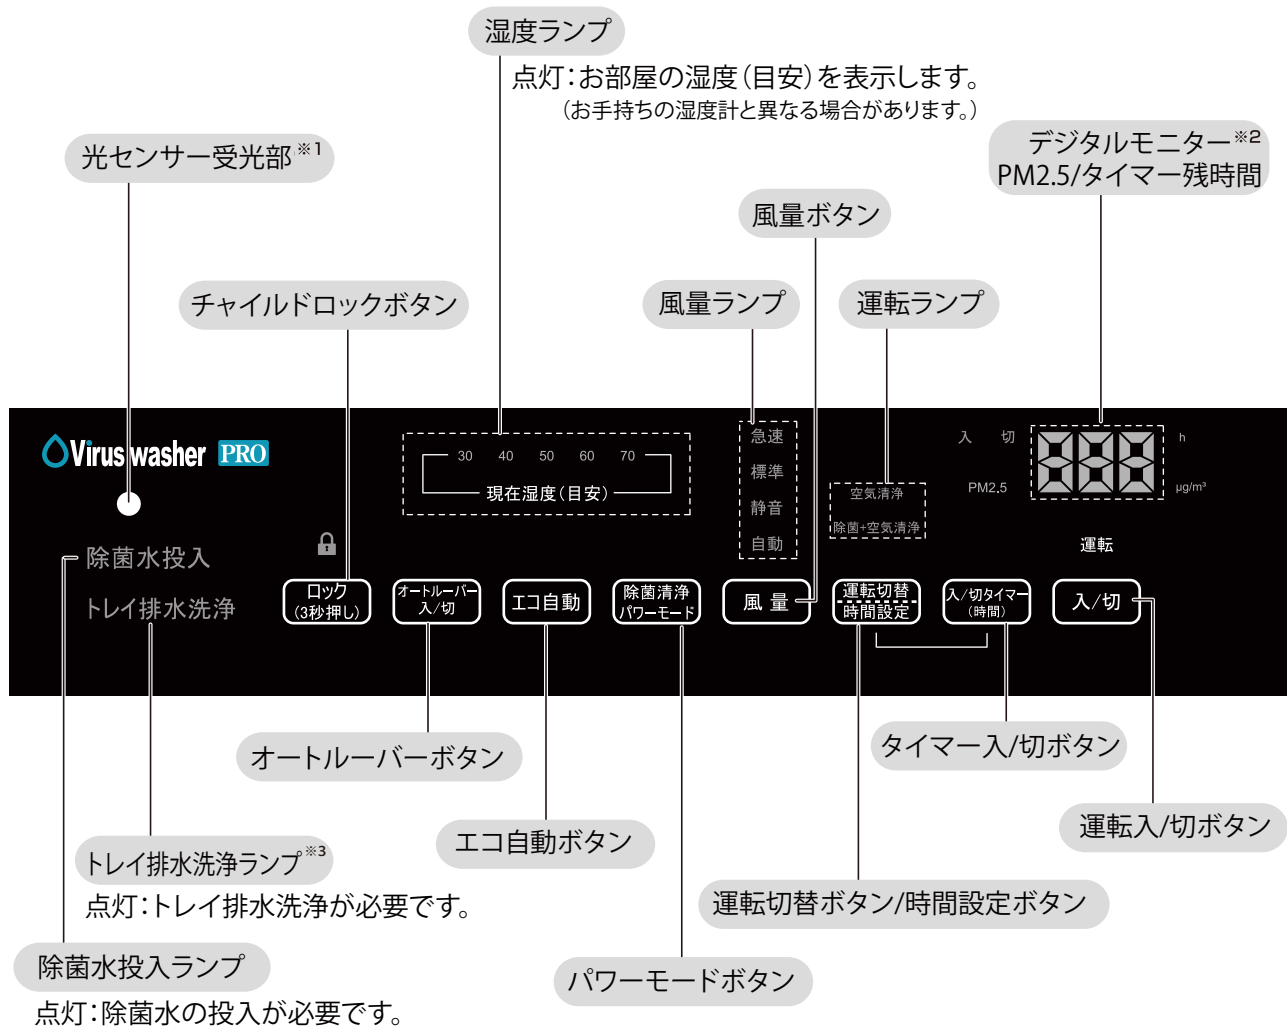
湿度ランプ

点灯:お部屋の湿度(目安)を表示します。
(お手持ちの湿度計と異なる場合があります。)

光センサー受光部※1

デジタルモニター※2
PM2.5/タイマー残時間

風量ボタン

チャイルドロックボタン

風量ランプ

運転ランプ

Virus washer PRO

30 40 50 60 70
現在湿度(目安)

急速
標準
静音
自動

空気清浄
除菌+空気清浄

入 切
PM2.5
h
μg/m³
運転

除菌水投入
トレイ排水洗浄

ロック (3秒押し)
オートルーバー 入/切
エコ自動
除菌清浄 パワーモード
風量
運転切替 時間設定
入/切タイマー (時間)
入/切

オートルーバーボタン

タイマー入/切ボタン

運転入/切ボタン

トレイ排水洗浄ランプ※3
点灯:トレイ排水洗浄が必要です。

エコ自動ボタン

運転切替ボタン/時間設定ボタン

除菌水投入ランプ
点灯:除菌水の投入が必要です。

パワーモードボタン